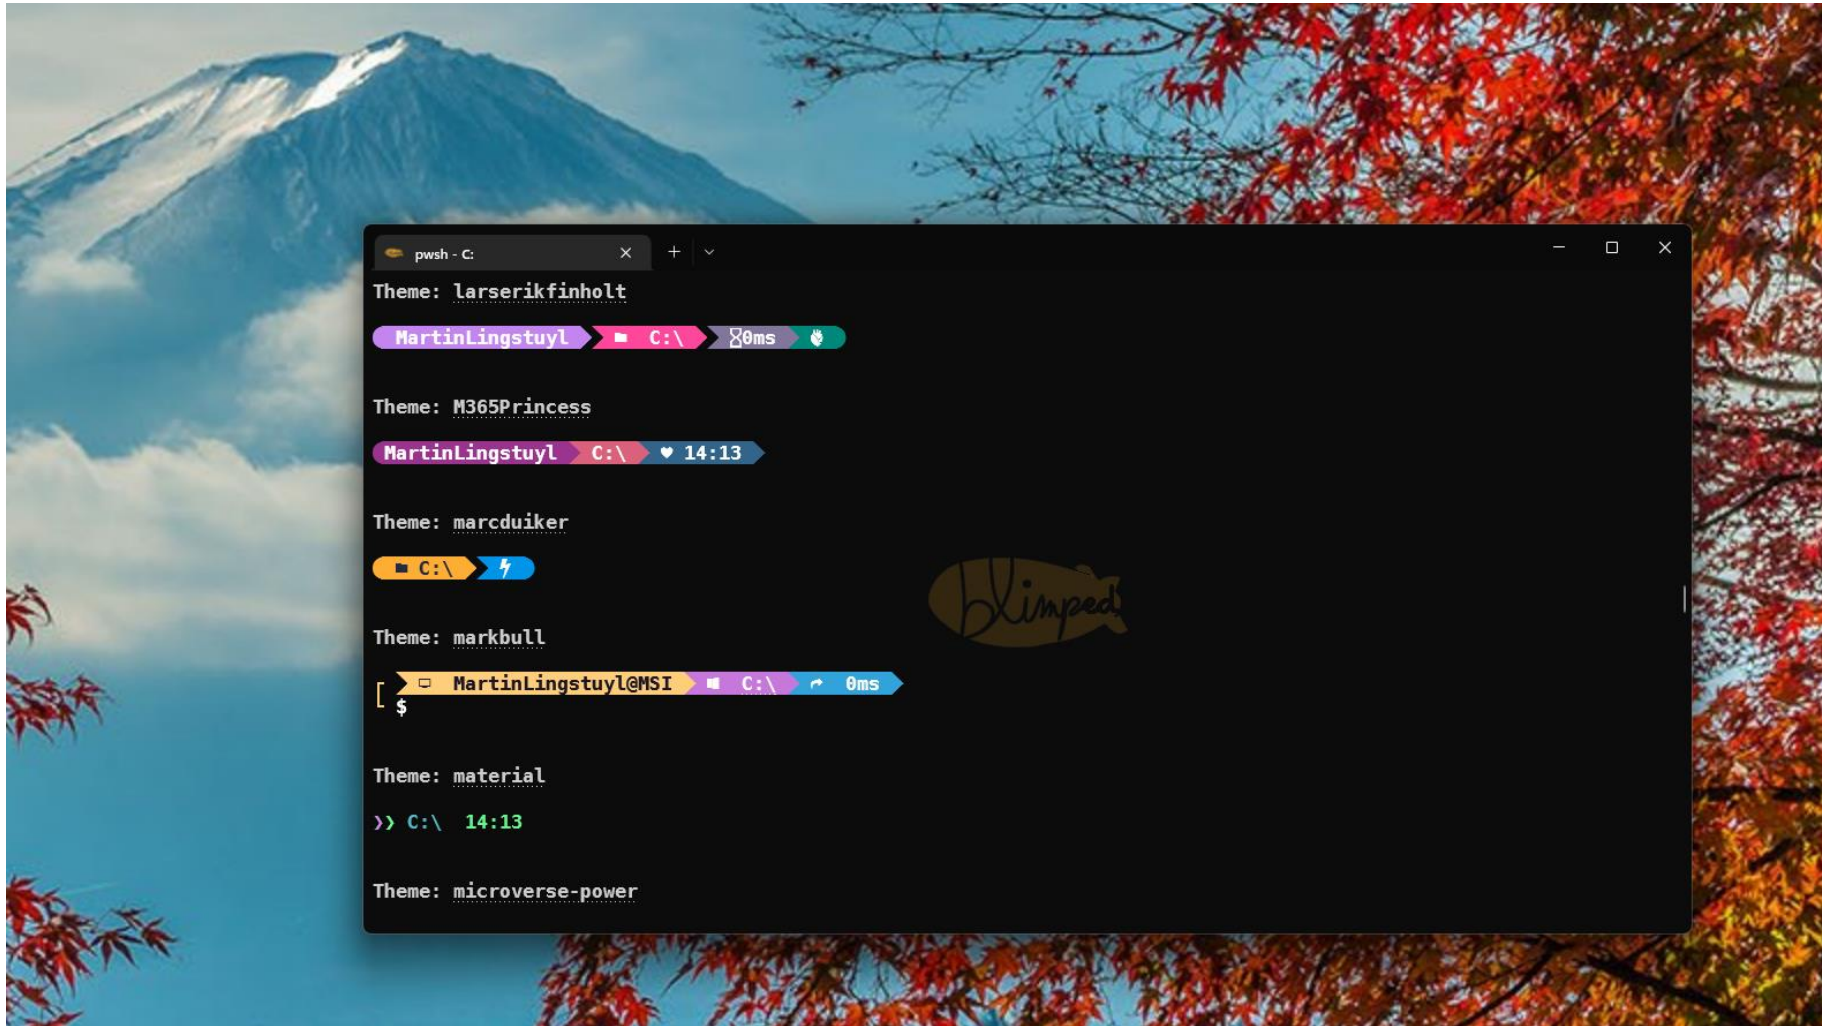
pwsh - C:

Theme: larserikfinholt

MartinLingstuyl C:\ 0ms

Theme: M365Princess

MartinLingstuyl C:\ ♥ 14:13

Theme: marcduiker

C:\

Theme: markbull

[ MartinLingstuyl@MSI C:\ 0ms
$

Theme: material

›› C:\ 14:13

Theme: microverse-power

blimped